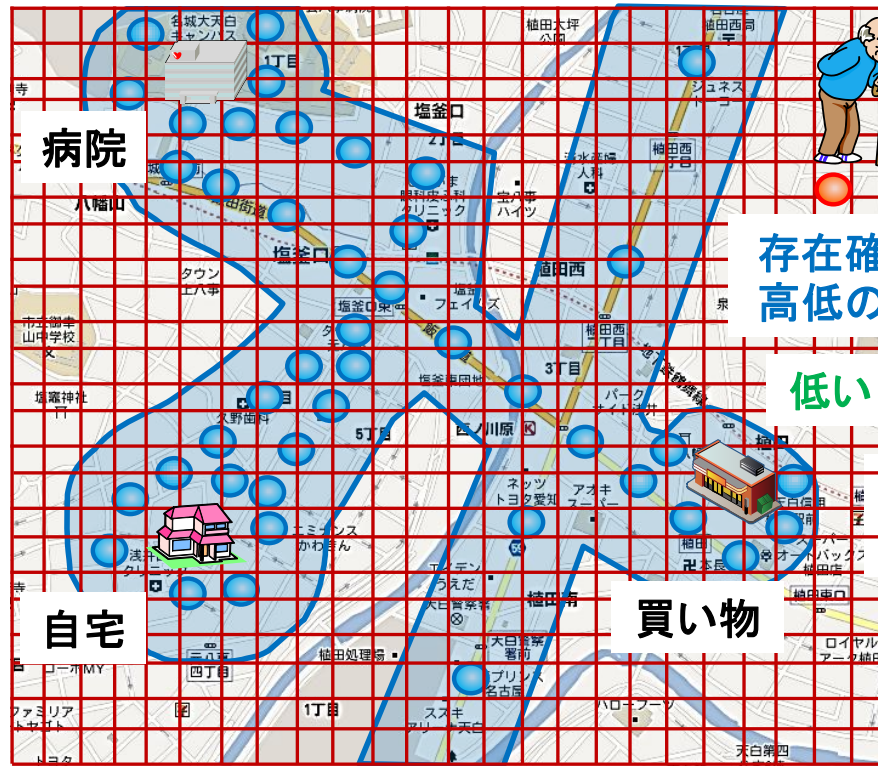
病院

存在確
高低の

低い

自宅

買い物

名城大天白キャンパス
1丁目
植田大坪公園
植田西2丁目
塩釜口
2丁目
八幡山
明和内科クリニック
宝パー
ハイツ
植田西
タウン
植田西
塩釜口
塩釜口東
フェイズ
植田西
市立御幸山中学校
3丁目
塩竈神社
久野歯科
5丁目
ロノ川原
ネッツトヨタ愛知
アオキスーパー
植田
浅井クリニック
カワキャンス
かわまん
オートバックス
植田店
うえだ
天白警察署
植田南
四丁目
植田処理場
1丁目
天白警察署
プリンス名古屋
ファミリアトヤセナト
スズキアリーナ天白
天白公会堂
ロイヤルアーク植田